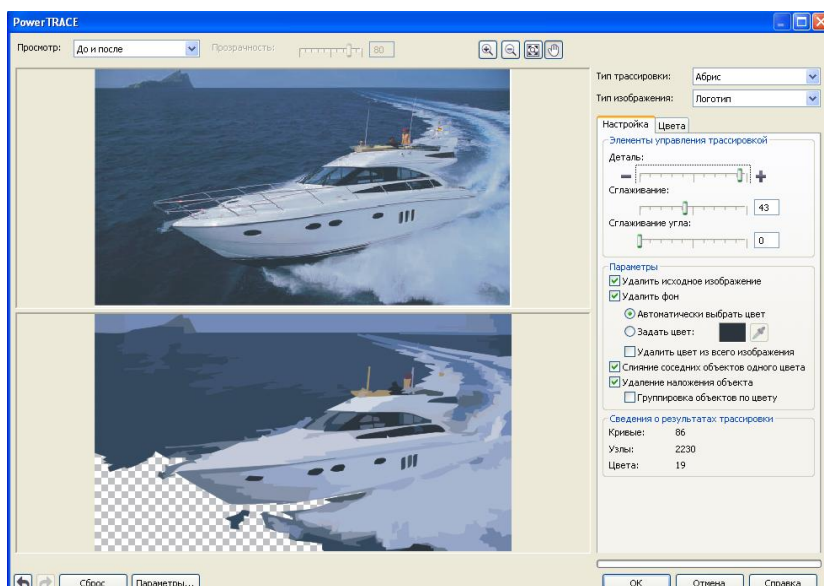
PowerTRACE

Просмотр: До и после

Прозрачность: 80

Тип трассировки: Абрис

Тип изображения: Логотип

Настройка Цвета

Элементы управления трассировкой

Деталь:

Сглаживание:

43

Сглаживание угла:

0

Параметры

Удалить исходное изображение

Удалить фон

Автоматически выбрать цвет

Задать цвет:

Удалить цвет из всего изображения

Слияние соседних объектов одного цвета

Удаление наложения объекта

Группировка объектов по цвету

Сведения о результатах трассировки

Кривые: 86

Узлы: 2230

Цвета: 19

Сброс Параметры...

OK Отмена Справка